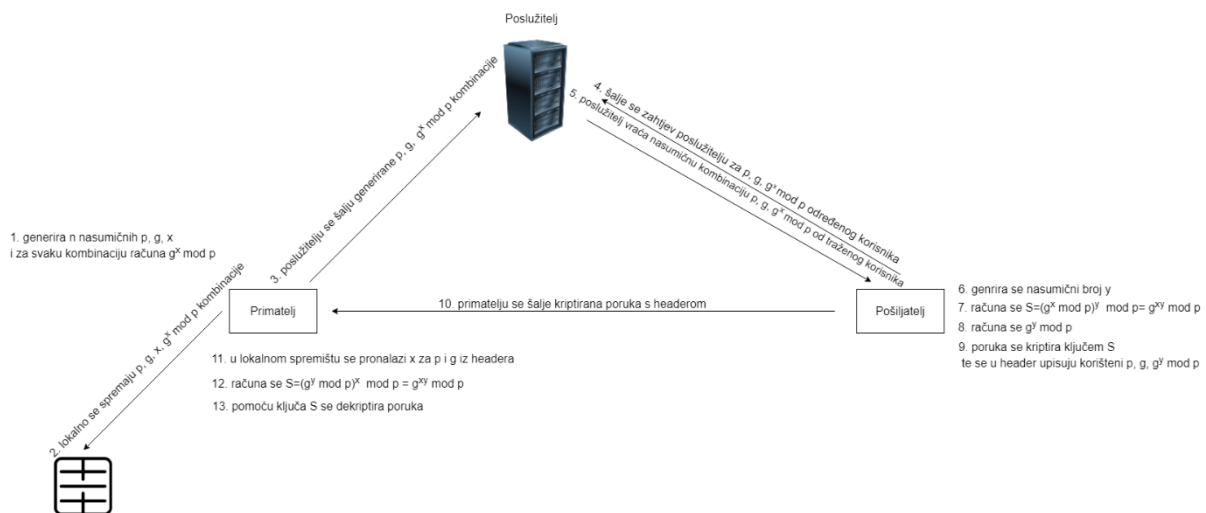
Poslužitelj

1. generira n nasumičnih p, g, x
i za svaku kombinaciju računa $g^x$ mod p

3. poslužitelju se šalju generirane p, g, $g^x$ mod p kombinacije

4. šalje se zahtjev poslužitelju za p, g, $g^x$ mod p određenog korisnika

5. poslužitelj vraća nasumičnu kombinaciju p, g, $g^x$ mod p od traženog korisnika

2. lokalno se spremaju p, g, x, $g^x$ mod p kombinacije

Primatelj

10. primatelju se šalje kriptirana poruka s headerom

Pošiljatelj

6. genrira se nasumični broj y

7. računa se S=($g^x$ mod p)$^y$ mod p= $g^{xy}$ mod p

8. računa se $g^y$ mod p

9. poruka se kriptira ključem S
te se u header upisuju korišteni p, g, $g^y$ mod p

11. u lokalnom spremištu se pronalazi x za p i g iz headera

12. računa se S=($g^y$ mod p)$^x$ mod p = $g^{xy}$ mod p

13. pomoću ključa S se dekriptira poruka